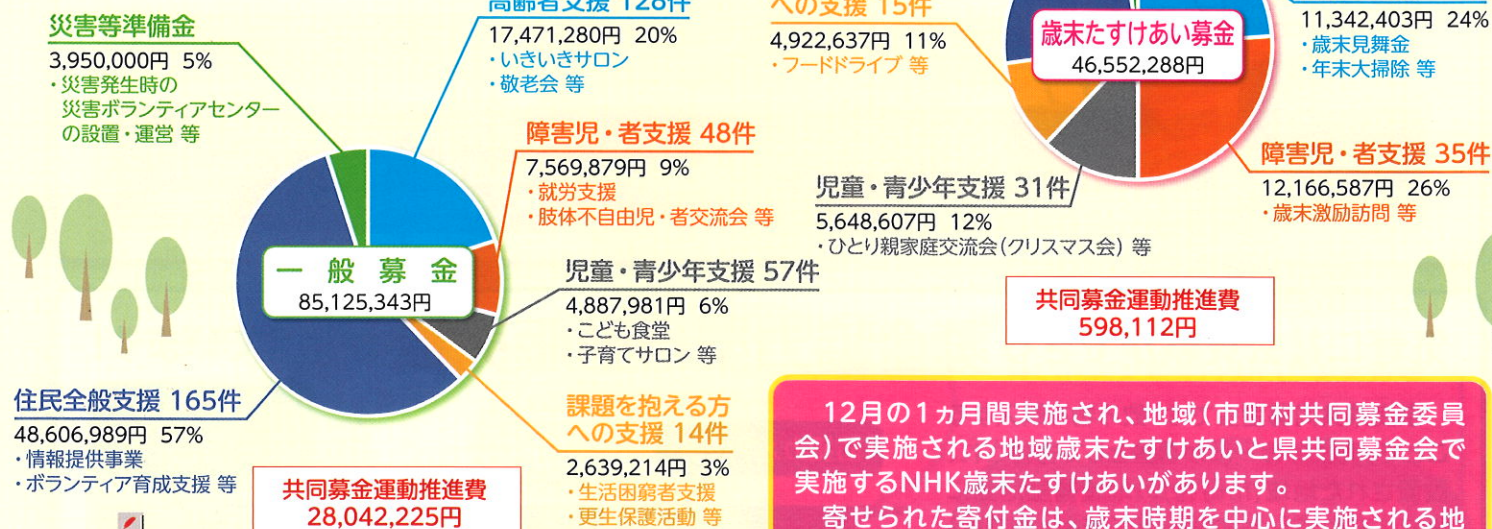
災害等準備金
3,950,000円 5%
・災害発生時の災害ボランティアセンターの設置・運営 等

高齢者支援 126件
17,471,280円 20%
・いきいきサロン
・敬老会 等

障害児・者支援 48件
7,569,879円 9%
・就労支援
・肢体不自由児・者交流会 等

一 般 募 金
85,125,343円

児童・青少年支援 57件
4,887,981円 6%
・こども食堂
・子育てサロン 等

住民全般支援 165件
48,606,989円 57%
・情報提供事業
・ボランティア育成支援 等

課題を抱える方への支援 14件
2,639,214円 3%
・生活困窮者支援
・更生保護活動 等

共同募金運動推進費
28,042,225円

への支援 15件
4,922,637円 11%
・フードドライブ 等

歳末たすけあい募金
46,552,288円

11,342,403円 24%
・歳末見舞金
・年末大掃除 等

障害児・者支援 35件
12,166,587円 26%
・歳末激励訪問 等

児童・青少年支援 31件
5,648,607円 12%
・ひとり親家庭交流会（クリスマス会）等

共同募金運動推進費
598,112円

12月の1ヵ月間実施され、地域（市町村共同募金委員会）で実施される地域歳末たすけあいと県共同募金会で実施するNHK歳末たすけあいがあります。

寄せられた寄付金は、歳末時期を中心に実施される地